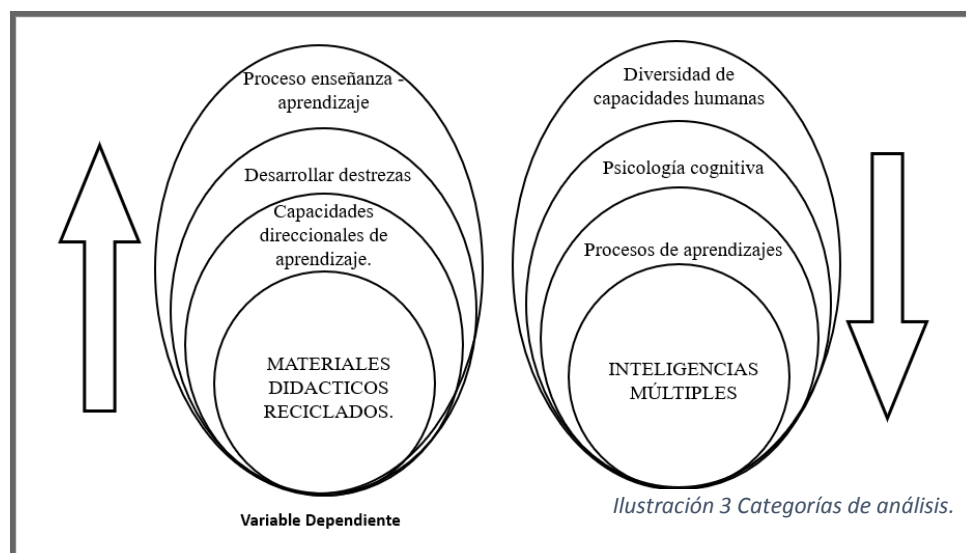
Proceso enseñanza - aprendizaje

Desarrollar destrezas

Capacidades direccionales de aprendizaje.

MATERIALES DIDACTICOS RECICLADOS.

Diversidad de capacidades humanas

Psicología cognitiva

Procesos de aprendizajes

INTELIGENCIAS MÚLTIPLES

Variable Dependiente

Ilustración 3 Categorías de análisis.